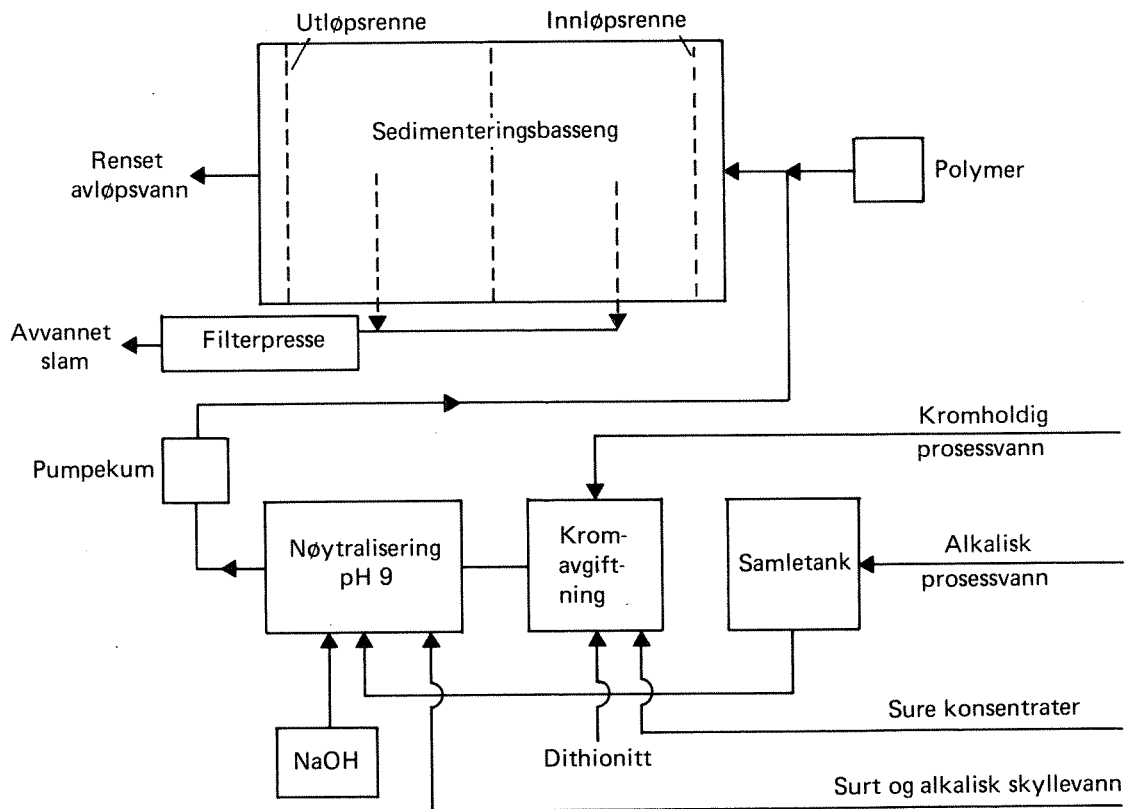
Utløpsrenne

Innløpsrenne

Sedimenteringsbasseng

Renset avløpsvann

Polymer

Avvannet slam

Filterpresse

Kromholdig prosessvann

Pumpekum

Nøytralisering pH 9

Krom-avgift-ning

Samletank

Alkalisk prosessvann

Sure konsentrater

NaOH

Dithionitt

Surt og alkalisk skyllevann